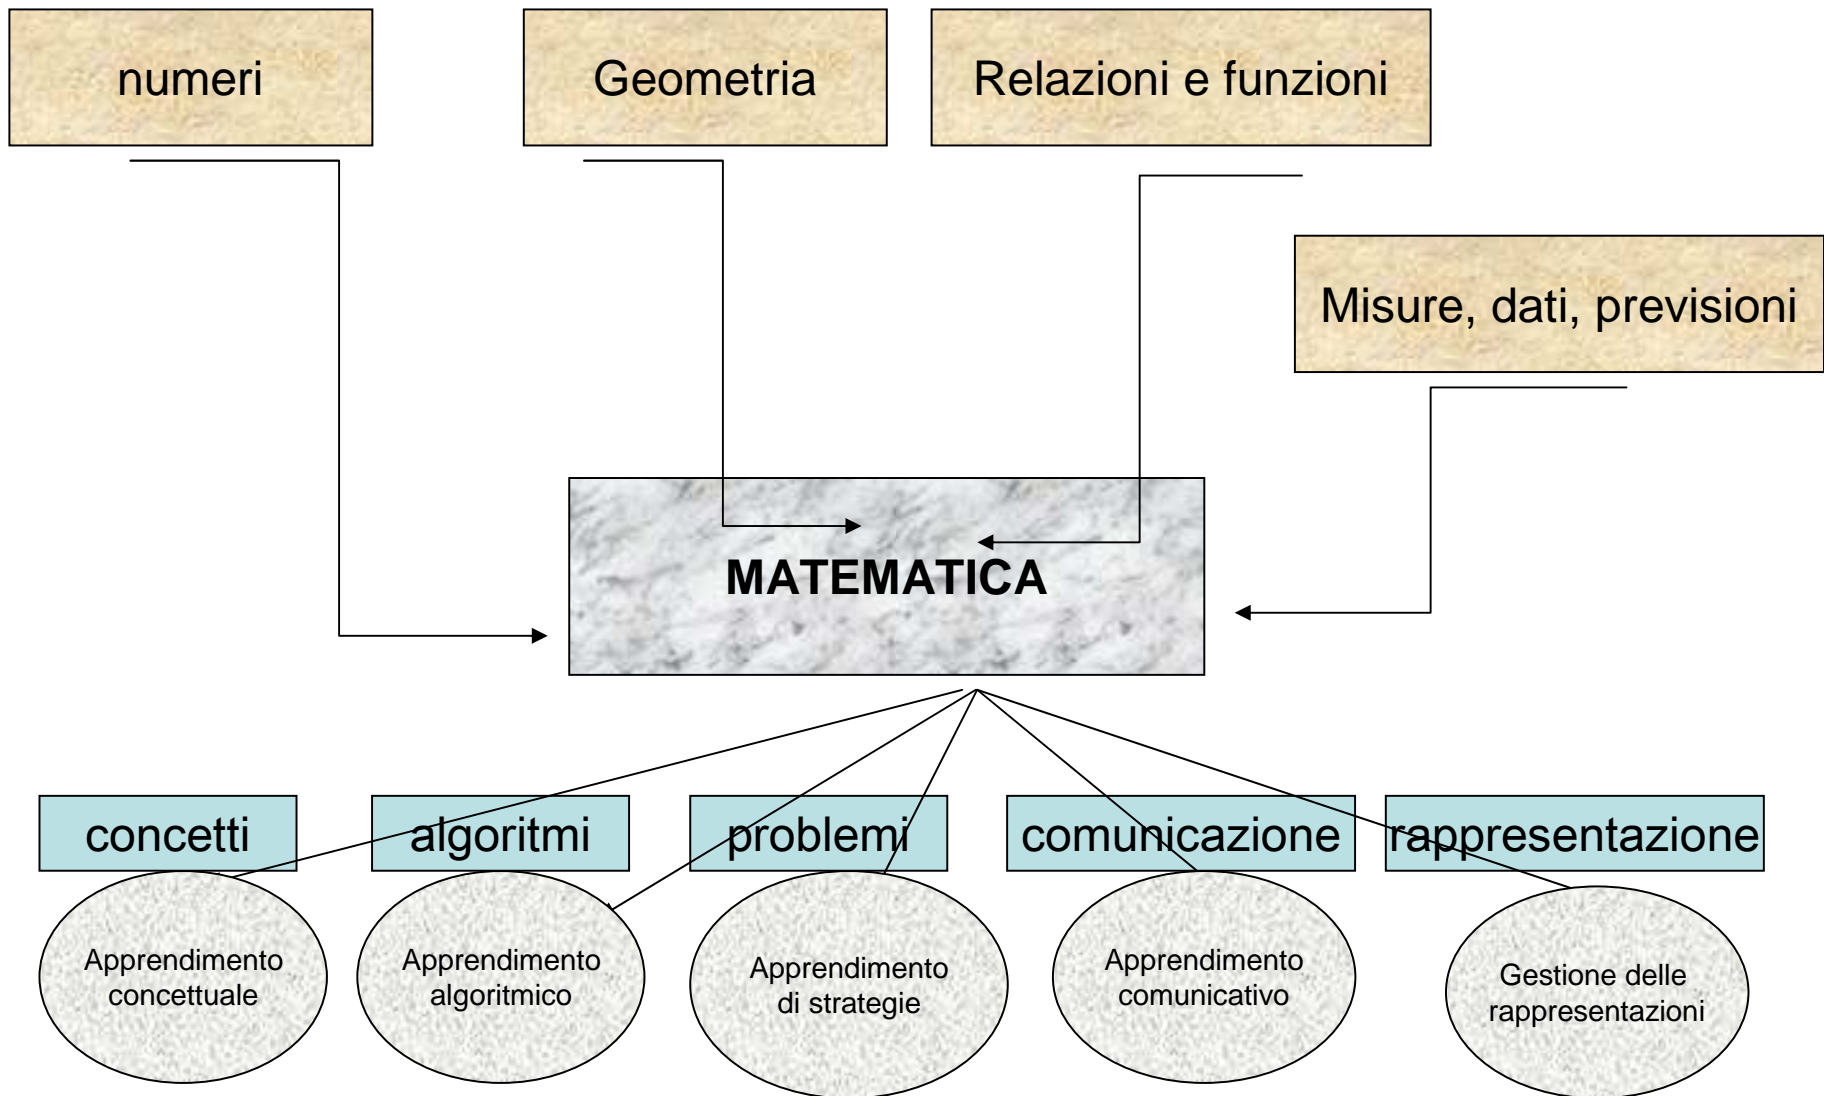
numeri

Geometria

Relazioni e funzioni

Misure, dati, previsioni

MATEMATICA

concetti

algoritmi

problemi

comunicazione

rappresentazione

Apprendimento concettuale

Apprendimento algoritmico

Apprendimento di strategie

Apprendimento comunicativo

Gestione delle rappresentazioni